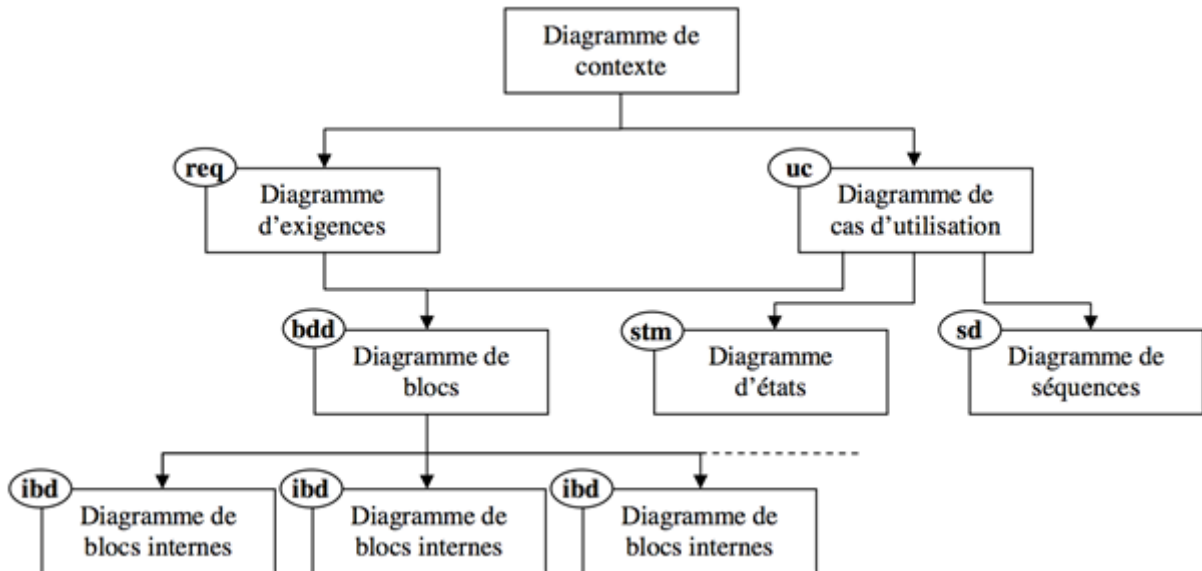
Diagramme de contexte

req
Diagramme d’exigences

uc
Diagramme de cas d’utilisation

bdd
Diagramme de blocs

stm
Diagramme d’états

sd
Diagramme de séquences

ibd
Diagramme de blocs internes

ibd
Diagramme de blocs internes

ibd
Diagramme de blocs internes